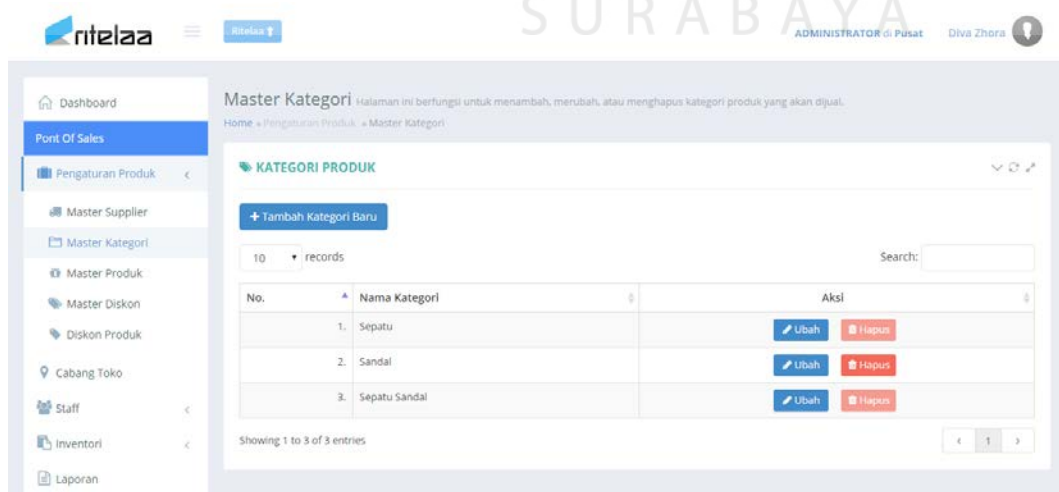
ritelaa

Ritelaa

SURABAYA

ADMINISTRATOR di Pusat   Diva Zhora

Dashboard
Pont Of Sales
Pengaturan Produk
Master Supplier
Master Kategori
Master Produk
Master Diskon
Diskon Produk
Cabang Toko
Staff
Inventori
Laporan

Master Kategori Halaman ini berfungsi untuk menambah, merubah, atau menghapus kategori produk yang akan dijual.

Home » Pengaturan Produk » Master Kategori

KATEGORI PRODUK

+ Tambah Kategori Baru

10 records

Search:

| No. | Nama Kategori | Aksi |
|---|---|---|
| 1. | Sepatu | Ubah Hapus |
| 2. | Sandal | Ubah Hapus |
| 3. | Sepatu Sandal | Ubah Hapus |

Showing 1 to 3 of 3 entries

‹ 1 ›